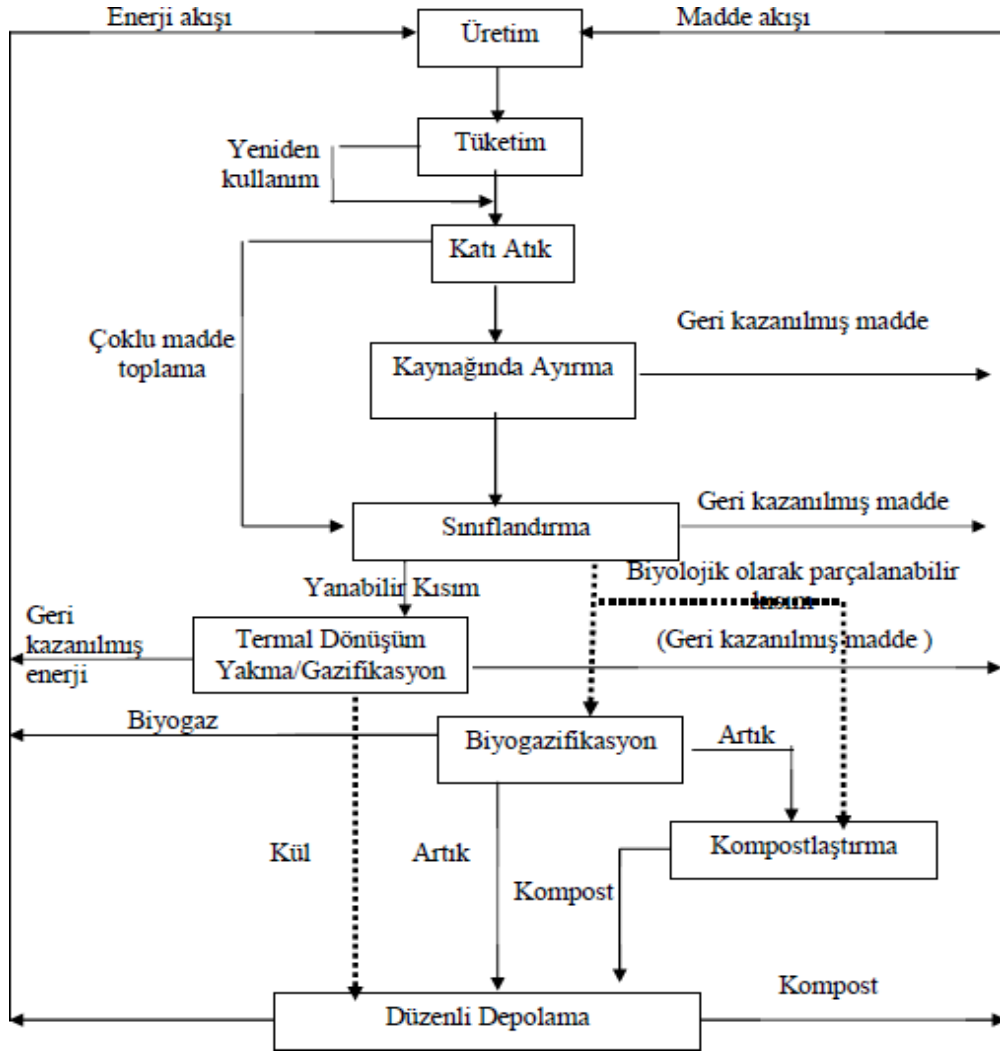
Enerji akışı
Üretim
Madde akışı
Tüketim
Yeniden kullanım
Katı Atık
Çoklu madde toplama
Geri kazanılmış madde
Kaynağında Ayırma
Sınıflandırma
Geri kazanılmış madde
Yanabilir Kısım
Biyolojik olarak parçalanabilir kısım
Geri kazanılmış enerji
Termal Dönüşüm Yakma/Gazifikasyon
(Geri kazanılmış madde )
Biyogaz
Biyogazifikasyon
Artık
Kompostlaştırma
Kül
Artık
Kompost
Kompost
Düzenli Depolama